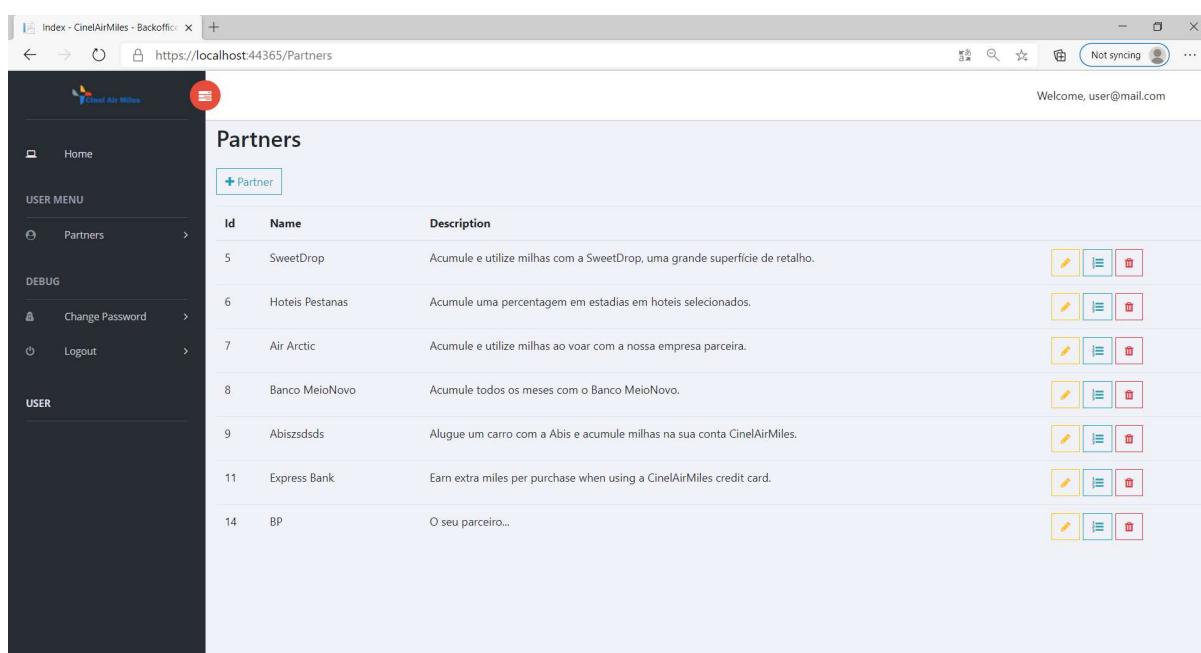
Index - CinelAirMiles - Backoffice ×

https://localhost:44365/Partners

Not syncing

Cinel Air Miles

Welcome, user@mail.com

Home

USER MENU

Partners

DEBUG

Change Password

Logout

USER

Partners

+ Partner

| Id | Name | Description |
|---|---|---|
| 5 | SweetDrop | Acumule e utilize milhas com a SweetDrop, uma grande superfície de retalho. |
| 6 | Hoteis Pestanas | Acumule uma percentagem em estadias em hoteis selecionados. |
| 7 | Air Arctic | Acumule e utilize milhas ao voar com a nossa empresa parceira. |
| 8 | Banco MeioNovo | Acumule todos os meses com o Banco MeioNovo. |
| 9 | Abiszsdsds | Alugue um carro com a Abis e acumule milhas na sua conta CinelAirMiles. |
| 11 | Express Bank | Earn extra miles per purchase when using a CinelAirMiles credit card. |
| 14 | BP | O seu parceiro... |